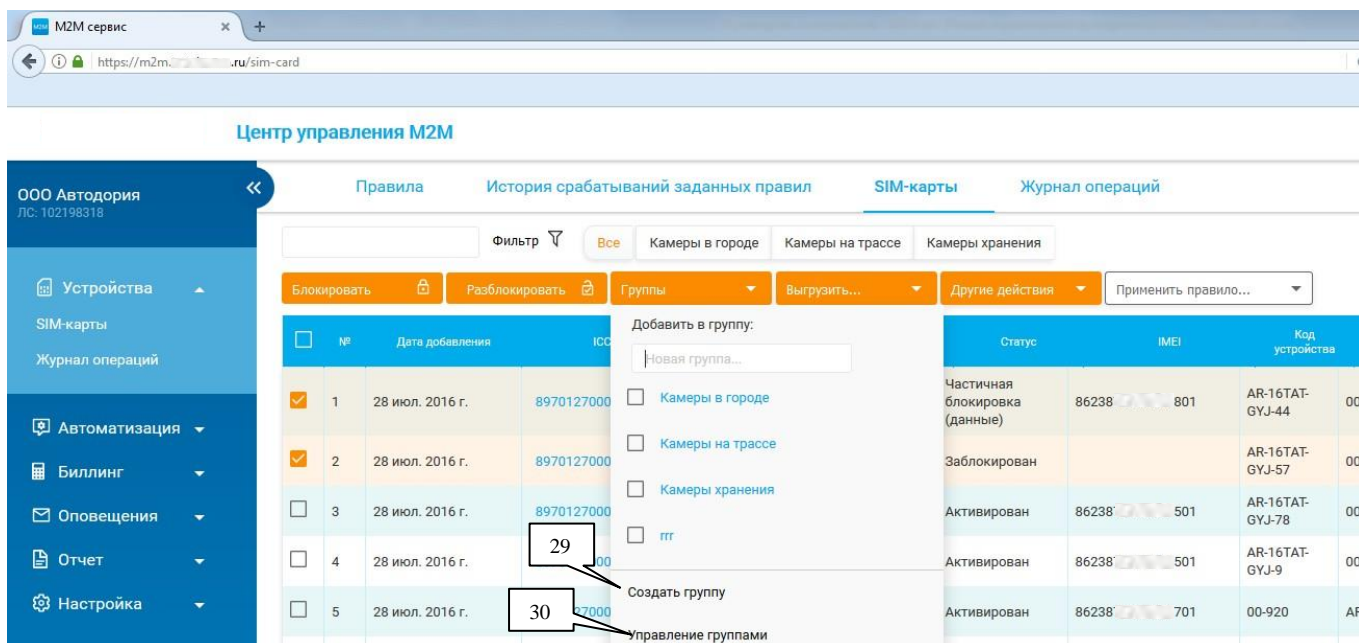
M2M сервис ×

https://m2m.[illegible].ru/sim-card

Центр управления M2M

ООО Автодория
ЛС: 102198318

Устройства
SIM-карты
Журнал операций

Автоматизация
Биллинг
Оповещения
Отчет
Настройка

Правила | История срабатываний заданных правил | SIM-карты | Журнал операций

Фильтр

Все | Камеры в городе | Камеры на трассе | Камеры хранения

Блокировать | Разблокировать | Группы | Выгрузить... | Другие действия | Применить правило...

Добавить в группу:
Новая группа...
Камеры в городе
Камеры на трассе
Камеры хранения
rrr
Создать группу
Управление группами

29
30

| | № | Дата добавления | ICC | Статус | IMEI | Код устройства |
|---|---|---|---|---|---|---|
| ☑ | 1 | 28 июл. 2016 г. | 8970127000 | Частичная блокировка (данные) | 86238 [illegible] 801 | AR-16TAT-GYJ-44 |
| ☑ | 2 | 28 июл. 2016 г. | 8970127000 | Заблокирован | | AR-16TAT-GYJ-57 |
| ☐ | 3 | 28 июл. 2016 г. | 8970127000 | Активирован | 86238 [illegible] 501 | AR-16TAT-GYJ-78 |
| ☐ | 4 | 28 июл. 2016 г. | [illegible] | Активирован | 86238 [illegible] 501 | AR-16TAT-GYJ-9 |
| ☐ | 5 | 28 июл. 2016 г. | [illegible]7000 | Активирован | 86238 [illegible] 701 | 00-920 |